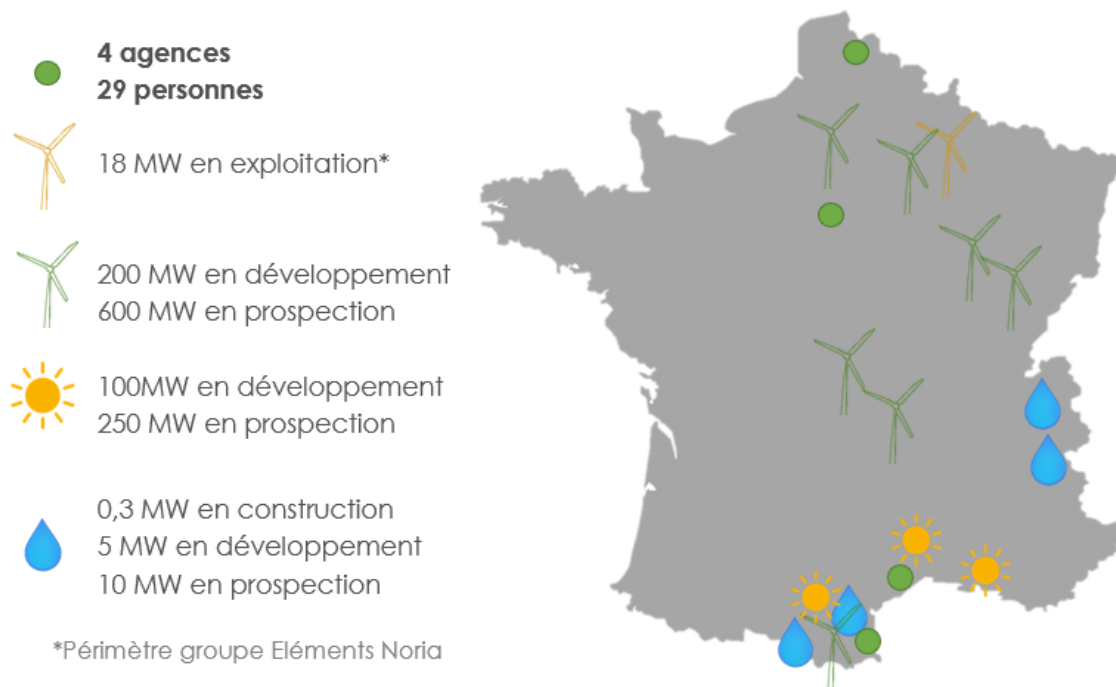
4 agences
29 personnes

18 MW en exploitation*

200 MW en développement
600 MW en prospection

100MW en développement
250 MW en prospection

0,3 MW en construction
5 MW en développement
10 MW en prospection

*Périmètre groupe Eléments Noria